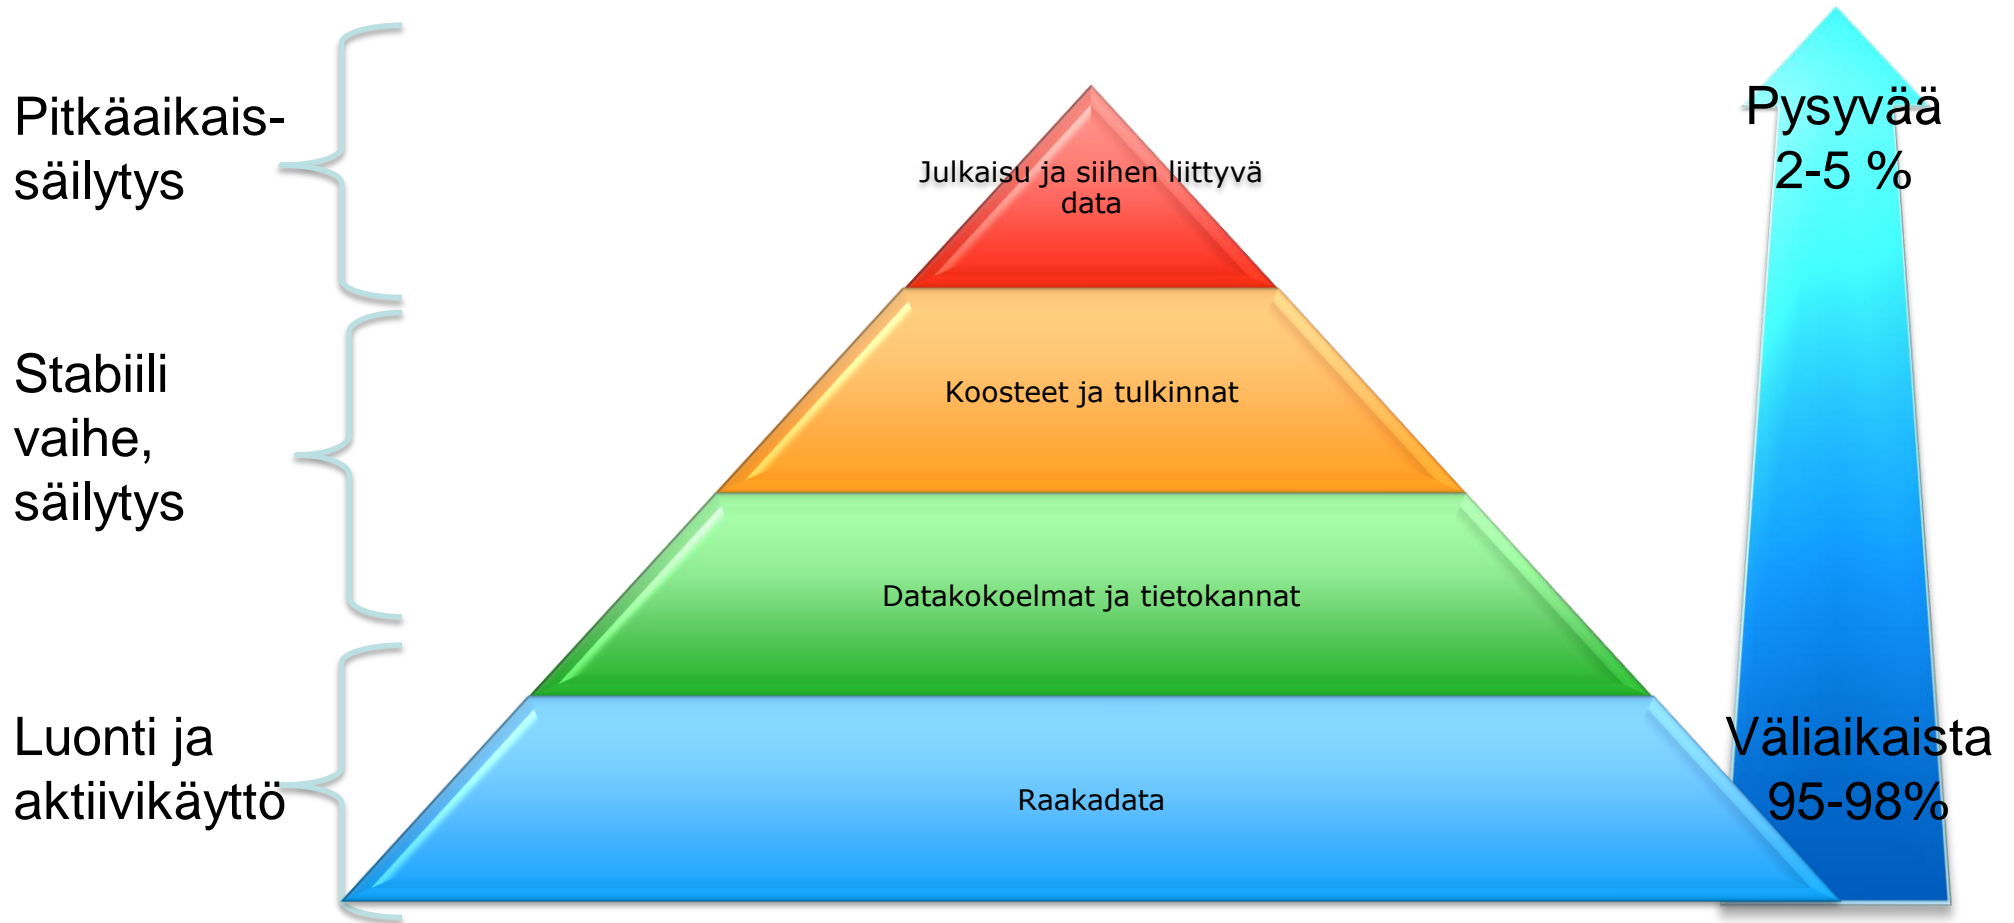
Pitkäaikaissäilytys

Stabiili vaihe, säilytys

Luonti ja aktiivikäyttö

Julkaisu ja siihen liittyvä data

Koosteet ja tulkinnat

Datakokoelmat ja tietokannat

Raakadata

Pysyvää 2-5 %

Väliaikaista 95-98%